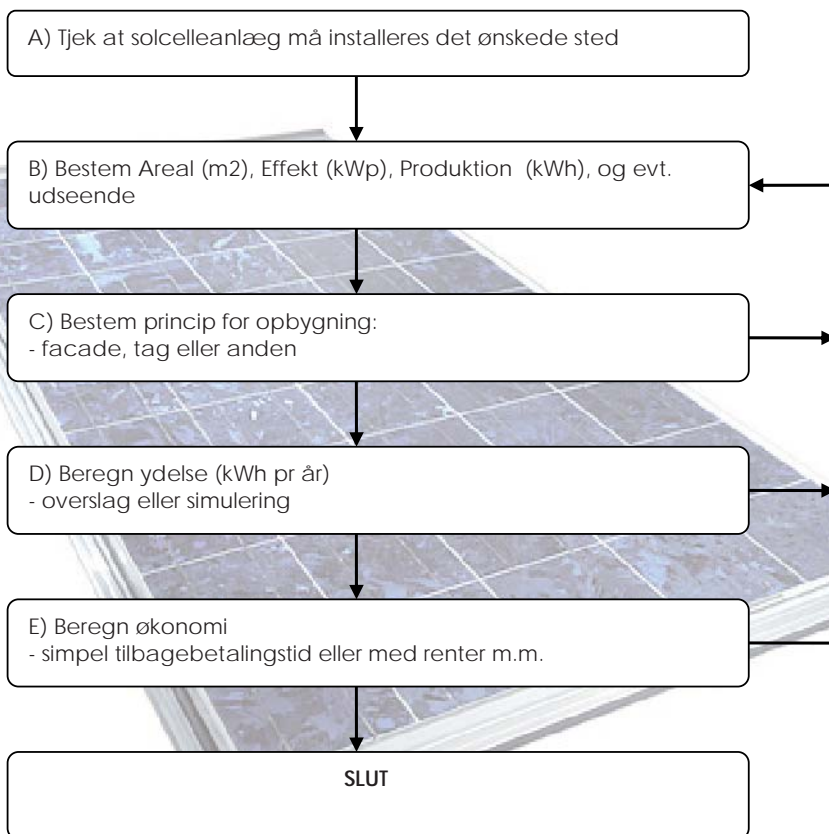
A) Tjek at solcelleanlæg må installeres det ønskede sted

B) Bestem Areal (m2), Effekt (kWp), Produktion (kWh), og evt. udseende

C) Bestem princip for opbygning:
- facade, tag eller anden

D) Beregn ydelse (kWh pr år)
- overslag eller simulering

E) Beregn økonomi
- simpel tilbagebetalingstid eller med renter m.m.

SLUT